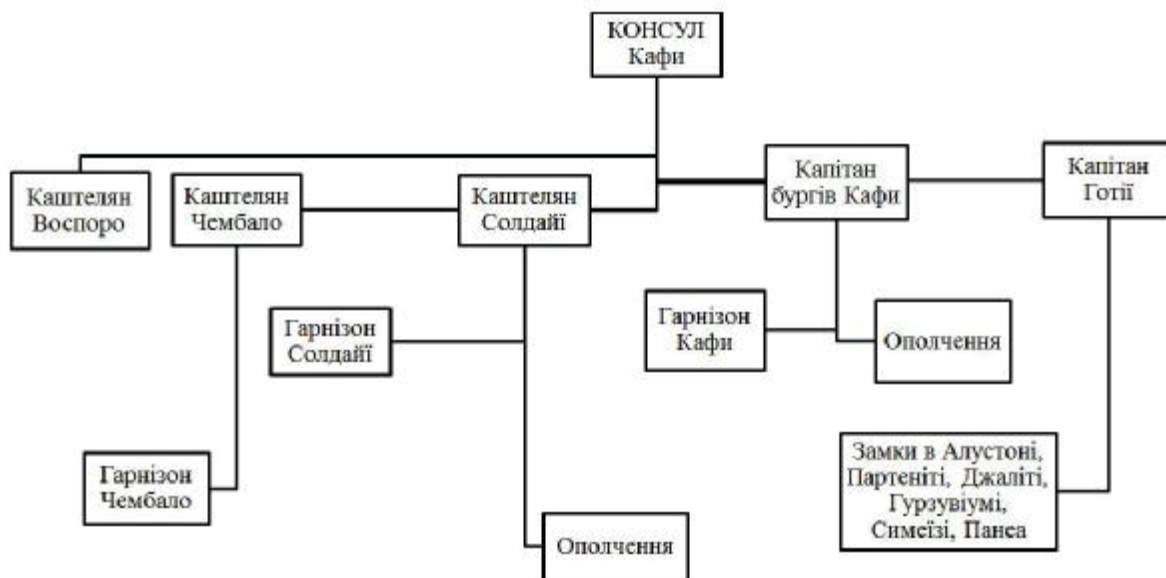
КОНСУЛ Кафи

Каштелян Воспоро

Каштелян Чембало

Каштелян Солдайї

Капітан бургів Кафи

Капітан Готії

Гарнізон Солдайї

Гарнізон Кафи

Ополчення

Гарнізон Чембало

Замки в Алустоні, Партеніті, Джаліті, Гурзувіумі, Симеїзі, Панеа

Ополчення